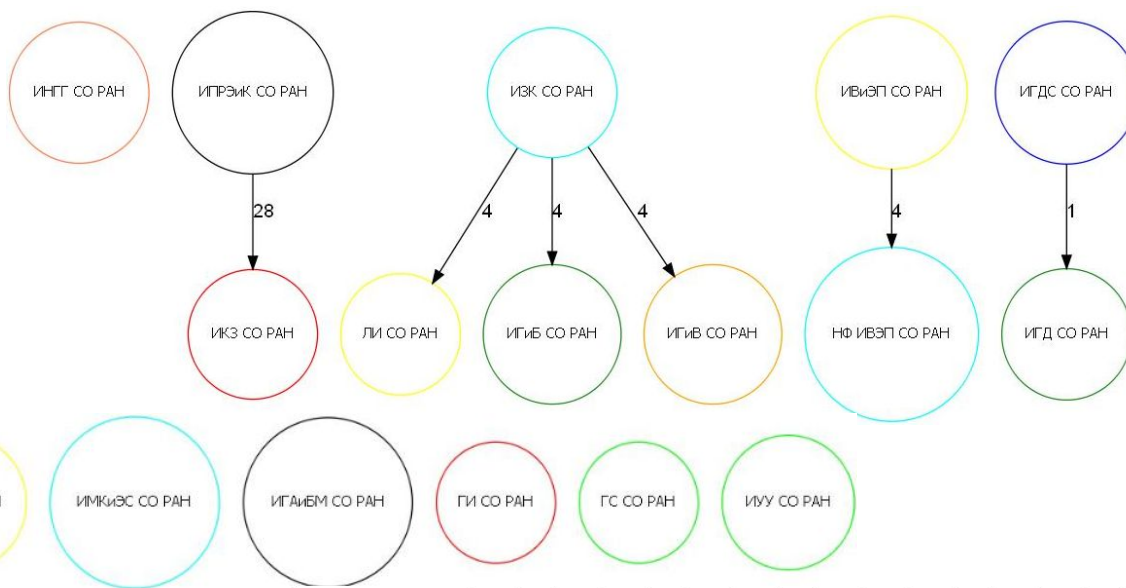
ИНГГ СО РАН

ИПРЭиК СО РАН

28

ИКЗ СО РАН

ИЗК СО РАН

4

4

4

ЛИ СО РАН

ИГиБ СО РАН

ИГиВ СО РАН

ИВиЭП СО РАН

4

НФ ИВЭП СО РАН

ИГДС СО РАН

1

ИГД СО РАН

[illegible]

ИМКиЭС СО РАН

ИГАиБМ СО РАН

ГИ СО РАН

ГС СО РАН

ИУУ СО РАН